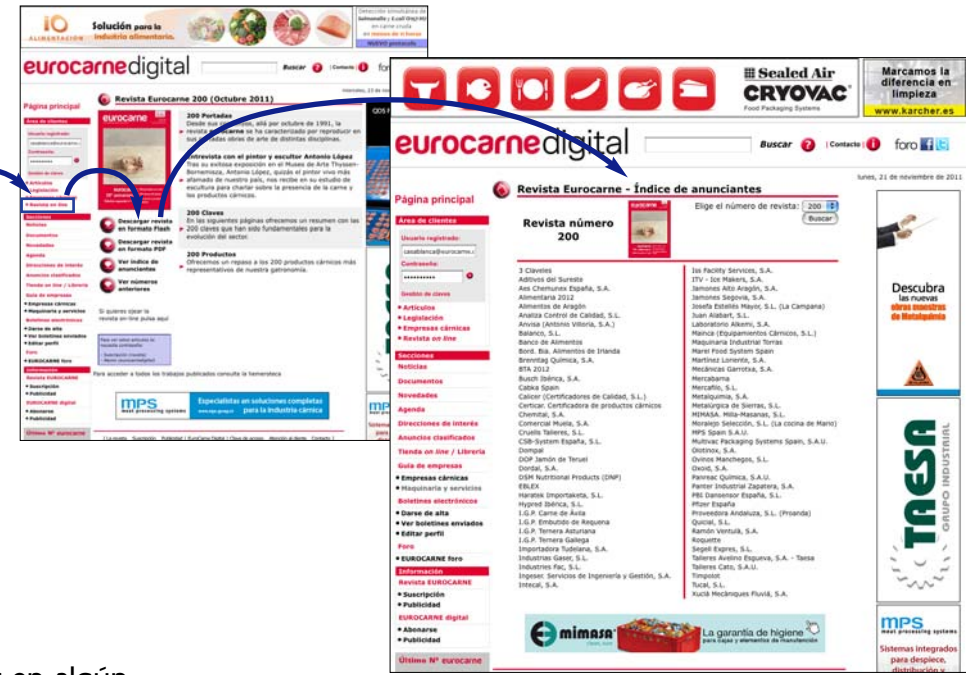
IO ALIMENTACIÓN Solución para la industria alimentaria.

eurocarnedigital Buscar Contacto foro

Página principal

Revista Eurocarne 200 (Octubre 2011)

200 Portadas
Desde sus comienzos, allá por octubre de 1991, la revista Eurocarne se ha caracterizado por reproducir en sus portadas obras de arte de distintas disciplinas.

Entrevista con el pintor y escultor Antonio López
Tras su exitosa exposición en el Museo de Arte Thyssen-Bornemisza, Antonio López, quizás el pintor vivo más afamado de nuestro país, nos recibe en su estudio de escultura para charlar sobre la presencia de la carne y los productos cárnicos.

200 Claves
En las siguientes páginas ofrecemos un resumen con las 200 claves que han sido fundamentales para la evolución del sector.

200 Productos
Ofrecemos un repaso a los 200 productos cárnicos más representativos de nuestra gastronomía.

Descargar revista en formato Flash
Descargar revista en formato PDF
Ver índice de anunciantes
Ver números anteriores

Si quieres ojear la revista on-line pulsa aquí

Para acceder a todos los trabajos publicados consulte la hemeroteca

MPS Especialistas en soluciones completas para la industria cárnica

Último Nº eurocarne

Sealed Air CRYOVAC Food Packaging Systems

Marcamos la diferencia en limpieza www.karcher.es

eurocarnedigital Buscar Contacto foro

lunes, 21 de noviembre de 2011

Página principal

Área de clientes
Usuario registrado:
Contraseña:
Gestión de claves
• Artículos
• Legislación
• Empresas cárnicas
• Revista on line

Secciones
Noticias
Documentos
Novedades
Agenda
Direcciones de interés
Anuncios clasificados
Tienda on line / Librería
Guía de empresas
• Empresas cárnicas
• Maquinaria y servicios
Boletines electrónicos
• Darse de alta
• Ver boletines enviados
• Editar perfil
Foro
• EUROCARNE foro
Información
Revista EUROCARNE
• Suscripción
• Publicidad
EUROCARNE digital
• Abonarse
• Publicidad

Último Nº eurocarne

Revista Eurocarne - Índice de anunciantes

Revista número 200

Elige el número de revista: 200 Buscar

3 Claveles
Aditivos del Sureste
Aes Chemunex España, S.A.
Alimentaria 2012
Alimentos de Aragón
Analiza Control de Calidad, S.L.
Anvisa (Antonio Villoria, S.A.)
Balanco, S.L.
Banco de Alimentos
Bord. Bia. Alimentos de Irlanda
Brenntag Química, S.A.
BTA 2012
Busch Ibérica, S.A.
Cabka Spain
Calicer (Certificadores de Calidad, S.L.)
Certicar. Certificadora de productos cárnicos
Chemital, S.A.
Comercial Muela, S.A.
Cruells Talleres, S.L.
CSB-System España, S.L.
Dompal
DOP Jamón de Teruel
Dordal, S.A.
DSM Nutritional Products (DNP)
EBLEX
Haratek Importaketa, S.L.
Hypred Ibérica, S.L.
I.G.P. Carne de Ávila
I.G.P. Embutido de Requena
I.G.P. Ternera Asturiana
I.G.P. Ternera Gallega
Importadora Tudelana, S.A.
Industrias Gaser, S.L.
Industries Fac, S.L.
Ingeser. Servicios de Ingeniería y Gestión, S.A.
Intecal, S.A.

Iss Facility Services, S.A.
ITV - Ice Makers, S.A.
Jamones Alto Aragón, S.A.
Jamones Segovia, S.A.
Josefa Estellés Mayor, S.L. (La Campana)
Juan Alabart, S.L.
Laboratorio Alkemi, S.A.
Mainca (Equipamientos Cárnicos, S.L.)
Maquinaria Industrial Torras
Marel Food System Spain
Martínez Loriente, S.A.
Mecánicas Garrotxa, S.A.
Mercabarna
Mercafilo, S.L.
Metalquimia, S.A.
Metalúrgica de Sierras, S.L.
MIMASA. Mila-Masanas, S.L.
Moralejo Selección, S.L. (La cocina de Mario)
MPS Spain S.A.U.
Multivac Packaging Systems Spain, S.A.U.
Oiotinox, S.A.
Ovinos Manchegos, S.L.
Oxoid, S.A.
Panreac Química, S.A.U.
Panter Industrial Zapatera, S.A.
PBI Dansensor España, S.L.
Pfizer España
Proveedora Andaluza, S.L. (Proanda)
Quicial, S.L.
Ramón Ventulà, S.A.
Roquette
Segell Expres, S.L.
Talleres Avelino Esqueva, S.A. - Taesa
Talleres Cato, S.A.U.
Timpolot
Tucal, S.L.
Xuclà Mecàniques Fluvià, S.A.

mimasa La garantía de higiene para cajas y elementos de manutención

Descubra las nuevas obras maestras de Metalquimia

TAESA GRUPO INDUSTRIAL

MPS meat processing systems
Sistemas integrados para despiece, distribución y